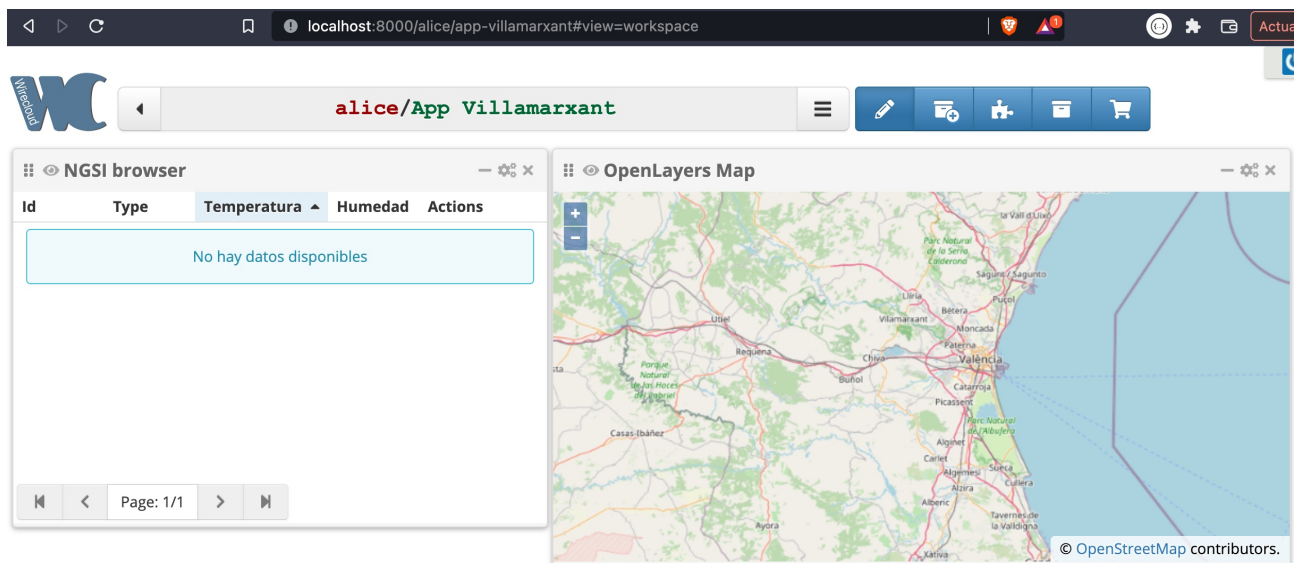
localhost:8000/alice/app-villamarxant#view=workspace

Actua

Wirecloud

alice/App Villamarxant

NGSI browser

| Id | Type | Temperatura ▲ | Humedad | Actions |
|---|---|---|---|---|

No hay datos disponibles

Page: 1/1

OpenLayers Map

+
−

la Vall d'Uixó
Parc Natural de la Serra Calderona
Sagunt / Sagunto
Puçol
Llíria
Bétera
Vilamarxant
Moncada
Utiel
Paterna
Requena
Chiva
València
Parque Natural de las Hoces del Cabriel
Buñol
Catarroja
Picassent
Casas-Ibáñez
Parc Natural de l'Albufera
Alginet
Carlet
Sueca
Algemesí
Cullera
Alzira
Alberic
Tavernes de la Valldigna
Ayora
Xàtiva

© OpenStreetMap contributors.